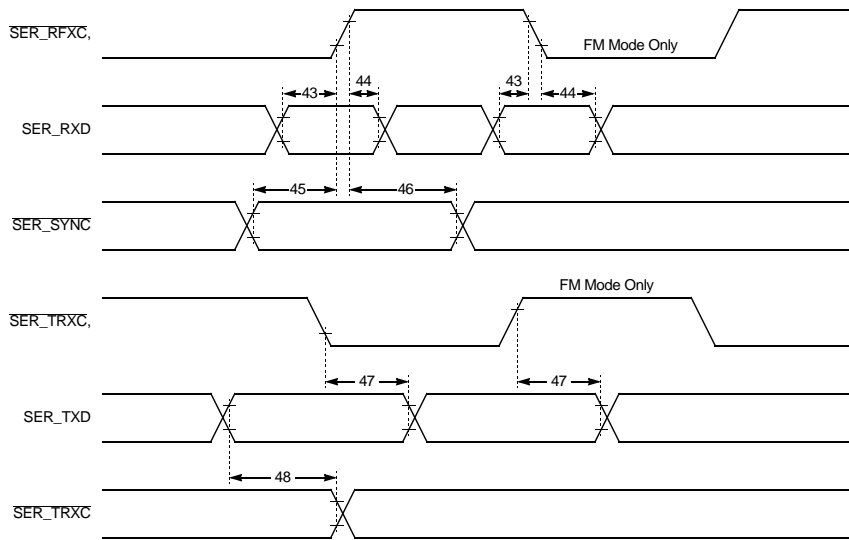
$\overline{\text{SER\_RFXC}}$,

FM Mode Only

43

44

43

44

SER_RXD

45

46

$\overline{\text{SER\_SYNC}}$

FM Mode Only

$\overline{\text{SER\_TRXC}}$,

47

47

SER_TXD

48

$\overline{\text{SER\_TRXC}}$